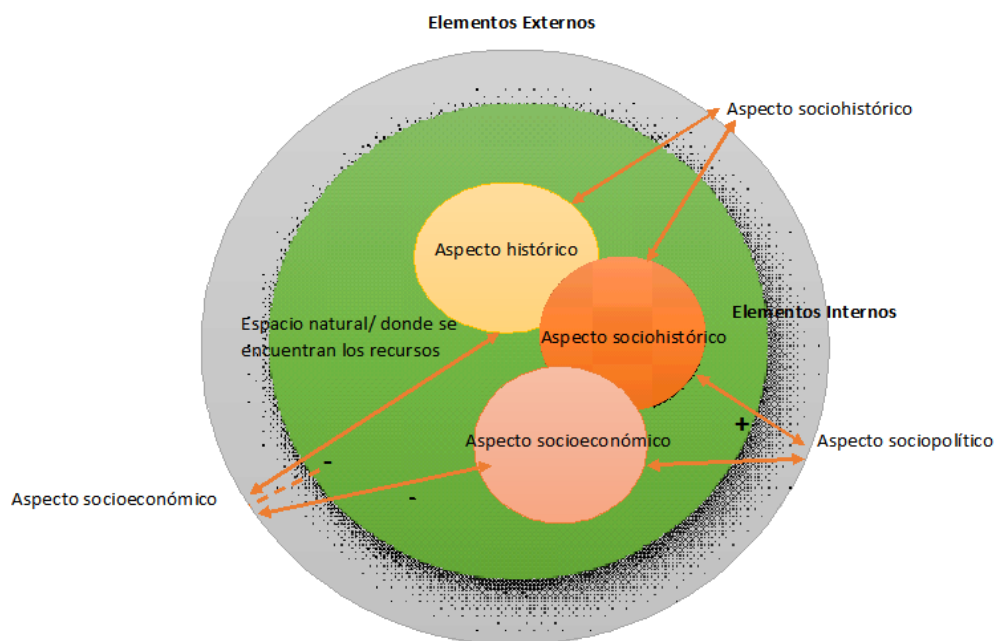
Elementos Externos

Aspecto sociohistórico

Aspecto histórico

Elementos Internos

Espacio natural/ donde se encuentran los recursos

Aspecto sociohistórico

Aspecto socioeconómico

+

Aspecto sociopolítico

-

Aspecto socioeconómico

-